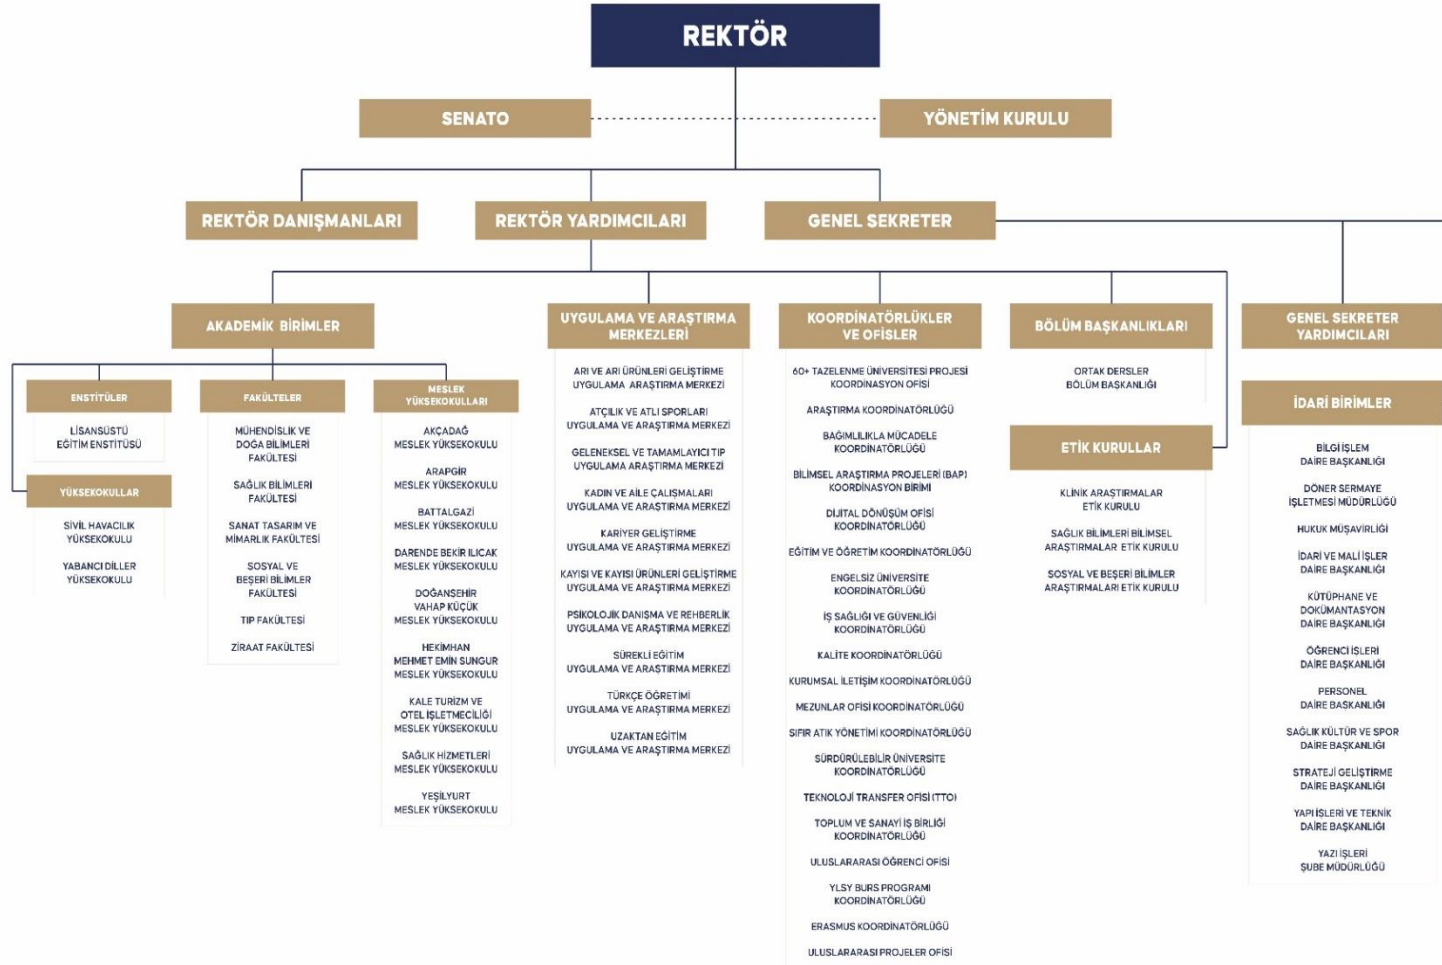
REKTÖR

SENATO

YÖNETİM KURULU

REKTÖR DANIŞMANLARI

REKTÖR YARDIMCILARI

GENEL SEKRETER

AKADEMİK BİRİMLER

ENSTİTÜLER

LİSANSÜSTÜ EĞİTİM ENSTİTÜSÜ

YÜKSEKOKULLAR

SİVİL HAVACILIK YÜKSEKOKULU

YABANCI DİLLER YÜKSEKOKULU

FAKÜLTELER

MÜHENDİSLİK VE DOĞA BİLİMLERİ FAKÜLTESİ

SAĞLIK BİLİMLERİ FAKÜLTESİ

SANAT TASARIM VE MİMARLIK FAKÜLTESİ

SOSYAL VE BEŞERİ BİLİMLER FAKÜLTESİ

TIP FAKÜLTESİ

ZİRAAT FAKÜLTESİ

MESLEK YÜKSEKOKULLARI

AKÇADAĞ MESLEK YÜKSEKOKULU

ARAPGİR MESLEK YÜKSEKOKULU

BATTALGAZİ MESLEK YÜKSEKOKULU

DARENDE BEKİR ILICAK MESLEK YÜKSEKOKULU

DOĞANŞEHİR VAHAP KÜÇÜK MESLEK YÜKSEKOKULU

HEKİMHAN MEHMET EMİN SUNGUR MESLEK YÜKSEKOKULU

KALE TURİZM VE OTEL İŞLETMECİLİĞİ MESLEK YÜKSEKOKULU

SAĞLIK HİZMETLERİ MESLEK YÜKSEKOKULU

YEŞİLYURT MESLEK YÜKSEKOKULU

UYGULAMA VE ARAŞTIRMA MERKEZLERİ

ARI VE ARI ÜRÜNLERİ GELİŞTİRME UYGULAMA ARAŞTIRMA MERKEZİ

ATÇILIK VE ATLI SPORLARI UYGULAMA VE ARAŞTIRMA MERKEZİ

GELENEKSEL VE TAMAMLAYICI TIP UYGULAMA ARAŞTIRMA MERKEZİ

KADIN VE AİLE ÇALIŞMALARI UYGULAMA VE ARAŞTIRMA MERKEZİ

KARİYER GELİŞTİRME UYGULAMA VE ARAŞTIRMA MERKEZİ

KAYISI VE KAYISI ÜRÜNLERİ GELİŞTİRME UYGULAMA VE ARAŞTIRMA MERKEZİ

PSİKOLOJİK DANIŞMA VE REHBERLİK UYGULAMA VE ARAŞTIRMA MERKEZİ

SÜREKLİ EĞİTİM UYGULAMA VE ARAŞTIRMA MERKEZİ

TÜRKÇE ÖĞRETİMİ UYGULAMA VE ARAŞTIRMA MERKEZİ

UZAKTAN EĞİTİM UYGULAMA VE ARAŞTIRMA MERKEZİ

KOORDİNATÖRLÜKLER VE OFİSLER

60+ TAZELENME ÜNİVERSİTESİ PROJESİ KOORDİNASYON OFİSİ

ARAŞTIRMA KOORDİNATÖRLÜĞÜ

BAĞIMLILIKLA MÜCADELE KOORDİNATÖRLÜĞÜ

BİLİMSEL ARAŞTIRMA PROJELERİ (BAP) KOORDİNASYON BİRİMİ

DİJİTAL DÖNÜŞÜM OFİSİ KOORDİNATÖRLÜĞÜ

EĞİTİM VE ÖĞRETİM KOORDİNATÖRLÜĞÜ

ENGELSİZ ÜNİVERSİTE KOORDİNATÖRLÜĞÜ

İŞ SAĞLIĞI VE GÜVENLİĞİ KOORDİNATÖRLÜĞÜ

KALİTE KOORDİNATÖRLÜĞÜ

KURUMSAL İLETİŞİM KOORDİNATÖRLÜĞÜ

MEZUNLAR OFİSİ KOORDİNATÖRLÜĞÜ

SIFIR ATIK YÖNETİMİ KOORDİNATÖRLÜĞÜ

SÜRDÜRÜLEBİLİR ÜNİVERSİTE KOORDİNATÖRLÜĞÜ

TEKNOLOJİ TRANSFER OFİSİ (TTO)

TOPLUM VE SANAYİ İŞ BİRLİĞİ KOORDİNATÖRLÜĞÜ

ULUSLARARASI ÖĞRENCİ OFİSİ

YLSY BURS PROGRAMI KOORDİNATÖRLÜĞÜ

ERASMUS KOORDİNATÖRLÜĞÜ

ULUSLARARASI PROJELER OFİSİ

BÖLÜM BAŞKANLIKLARI

ORTAK DERSLER BÖLÜM BAŞKANLIĞI

ETİK KURULLAR

KLİNİK ARAŞTIRMALAR ETİK KURULU

SAĞLIK BİLİMLERİ BİLİMSEL ARAŞTIRMALAR ETİK KURULU

SOSYAL VE BEŞERİ BİLİMLER ARAŞTIRMALARI ETİK KURULU

GENEL SEKRETER YARDIMCILARI

İDARİ BİRİMLER

BİLGİ İŞLEM DAİRE BAŞKANLIĞI

DÖNER SERMAYE İŞLETMESİ MÜDÜRLÜĞÜ

HUKUK MÜŞAVİRLİĞİ

İDARİ VE MALİ İŞLER DAİRE BAŞKANLIĞI

KÜTÜPHANE VE DOKÜMANTASYON DAİRE BAŞKANLIĞI

ÖĞRENCİ İŞLERİ DAİRE BAŞKANLIĞI

PERSONEL DAİRE BAŞKANLIĞI

SAĞLIK KÜLTÜR VE SPOR DAİRE BAŞKANLIĞI

STRATEJİ GELİŞTİRME DAİRE BAŞKANLIĞI

YAPI İŞLERİ VE TEKNİK DAİRE BAŞKANLIĞI

YAZI İŞLERİ ŞUBE MÜDÜRLÜĞÜ